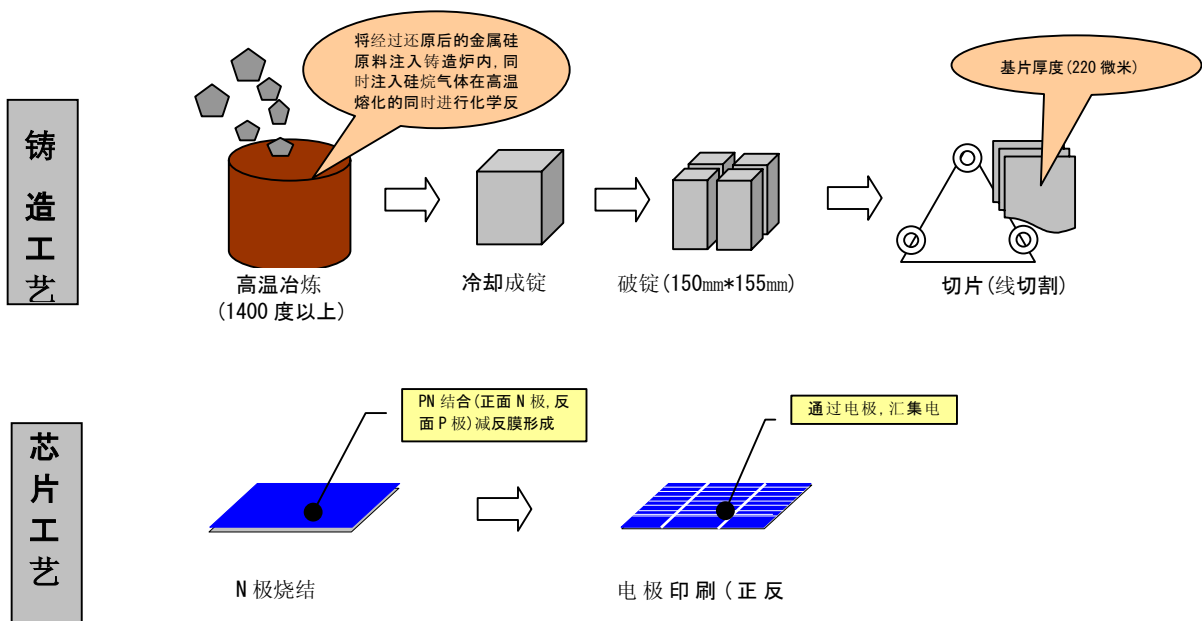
铸造工艺

将经过还原后的金属硅原料注入铸造炉内，同时注入硅烷气体在高温熔化的同时进行化学反

高温冶炼
(1400 度以上)

冷却成锭

破锭(150mm*155mm)

基片厚度(220 微米)

切片(线切割)

芯片工艺

PN 结合(正面 N 极，反面 P 极)减反膜形成

N 极烧结

通过电极，汇集电

电 极 印 刷 ( 正 反